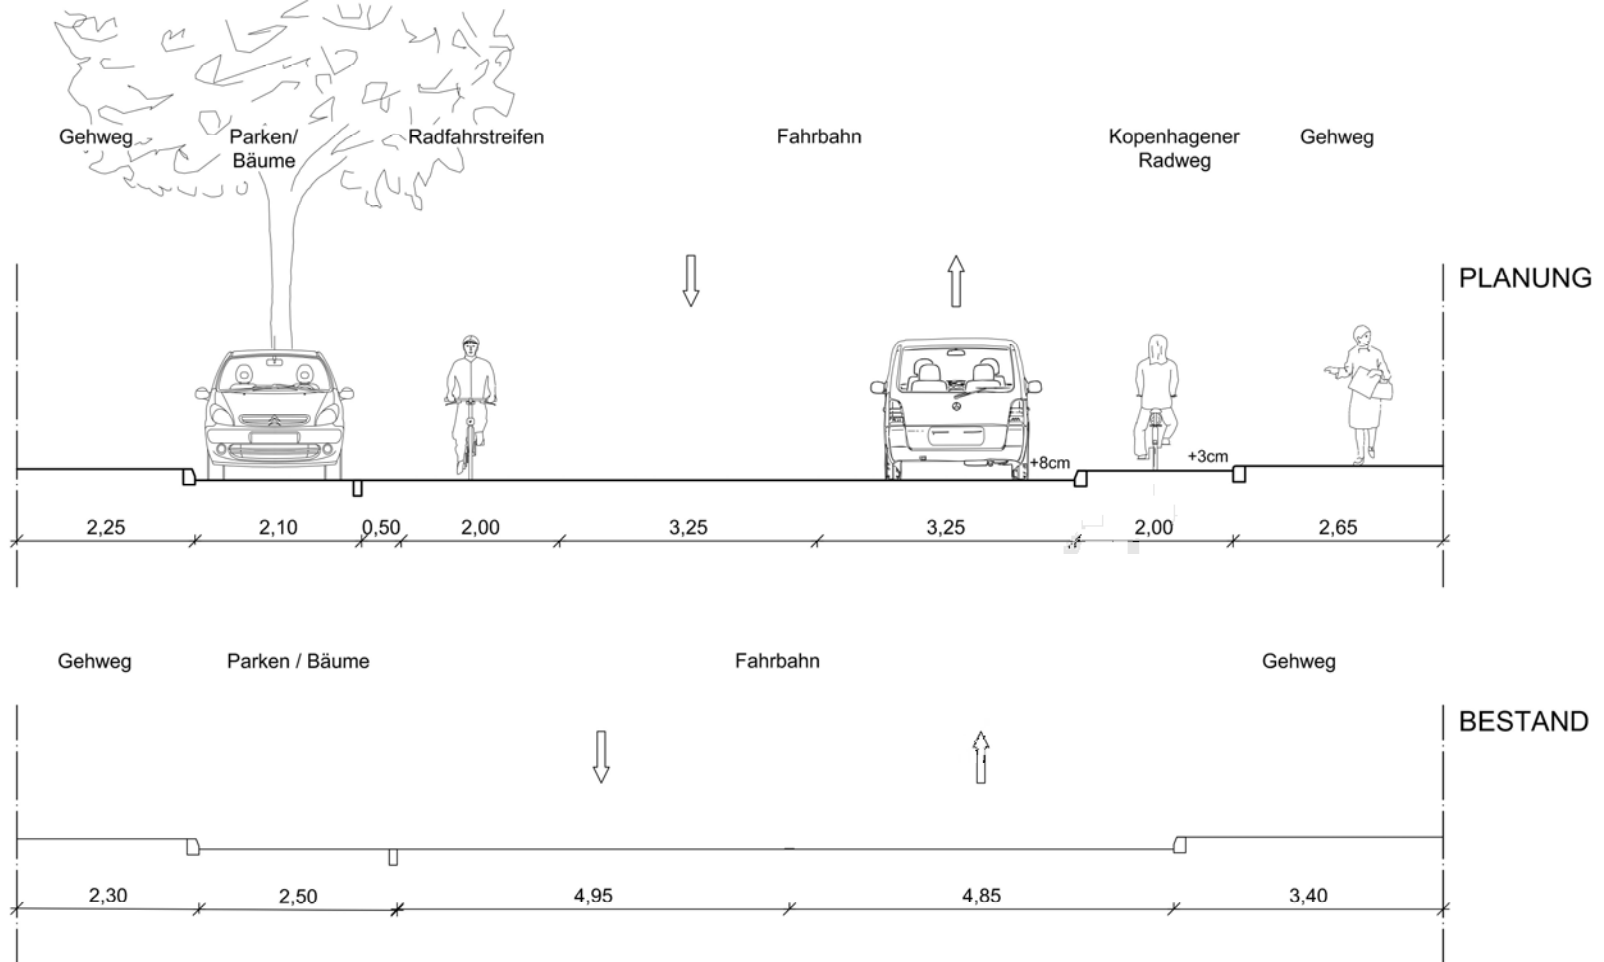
Gehweg
Parken/ Bäume
Radfahrstreifen
Fahrbahn
Kopenhagener Radweg
Gehweg

PLANUNG

+8cm
+3cm

2,25
2,10
0,50
2,00
3,25
3,25
2,00
2,65

Gehweg
Parken / Bäume
Fahrbahn
Gehweg

BESTAND

2,30
2,50
4,95
4,85
3,40